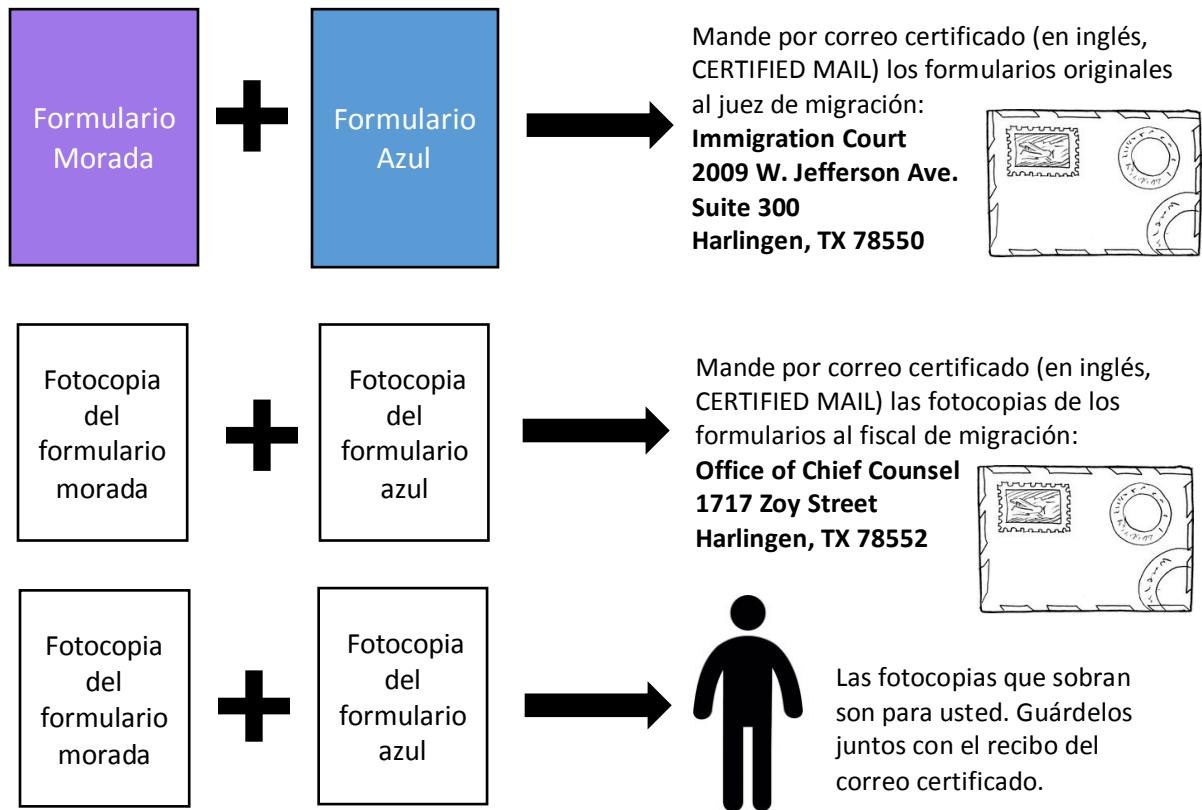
Formulario Morada

Formulario Azul

Mande por correo certificado (en inglés, CERTIFIED MAIL) los formularios originales al juez de migración:
**Immigration Court**
**2009 W. Jefferson Ave.**
**Suite 300**
**Harlingen, TX 78550**

Fotocopia del formulario morada

Fotocopia del formulario azul

Mande por correo certificado (en inglés, CERTIFIED MAIL) las fotocopias de los formularios al fiscal de migración:
**Office of Chief Counsel**
**1717 Zoy Street**
**Harlingen, TX 78552**

Fotocopia del formulario morada

Fotocopia del formulario azul

Las fotocopias que sobran son para usted. Guárdelos juntos con el recibo del correo certificado.